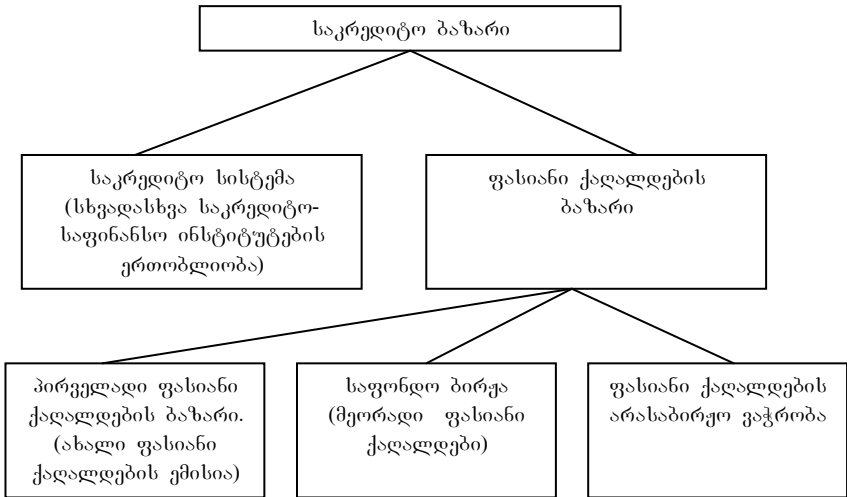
საკრედიტო ბაზარი

საკრედიტო სისტემა (სხვადასხვა საკრედიტო-საფინანსო ინსტიტუტების ერთობლიობა)

ფასიანი ქაღალდების ბაზარი

პირველადი ფასიანი ქაღალდების ბაზარი. (ახალი ფასიანი ქაღალდების ემისია)

საფონდო ბირჟა (მეორადი ფასიანი ქაღალდები)

ფასიანი ქაღალდების არასაბირჟო ვაჭრობა